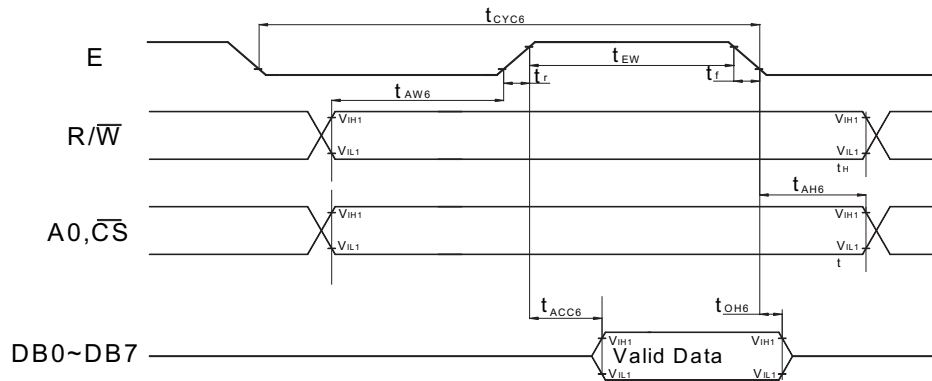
$t_{CYC6}$

E

$t_{EW}$

$t_r$

$t_f$

$t_{AW6}$

R/$\overline{W}$

$V_{IH1}$

$V_{IL1}$

$V_{IH1}$

$V_{IL1}$

$t_H$

$t_{AH6}$

A0,$\overline{CS}$

$V_{IH1}$

$V_{IL1}$

$V_{IH1}$

$V_{IL1}$

t

$t_{ACC6}$

$t_{OH6}$

DB0~DB7

$V_{IH1}$

$V_{IL1}$

Valid Data

$V_{IH1}$

$V_{IL1}$